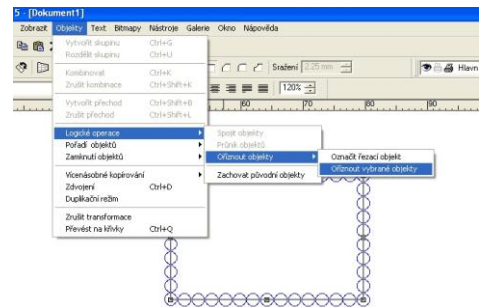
5 - [Dokument1]

Zobrazit Objekty Text Bitmapy Nástroje Galerie Okno Nápověda

Vytvořit skupinu Ctrl+G
Rozdělit skupinu Ctrl+U

Kombinovat Ctrl+K
Zrušit kombinace Ctrl+Shift+K

Vytvořit přechod Ctrl+Shift+B
Zrušit přechod Ctrl+Shift+L

Logické operace
Pořadí objektů
Zamknutí objektů

Vícenásobné kopírování
Zdvojení Ctrl+D
Duplikační režim

Zrušit transformace
Převést na křivky Ctrl+Q

Spojit objekty
Průnik objektů
Oříznout objekty
Zachovat původní objekty

Označit řezací objekt
Oříznout vybrané objekty

Sražení 2,25 mm

120%

60 70 80 90

Hlavn